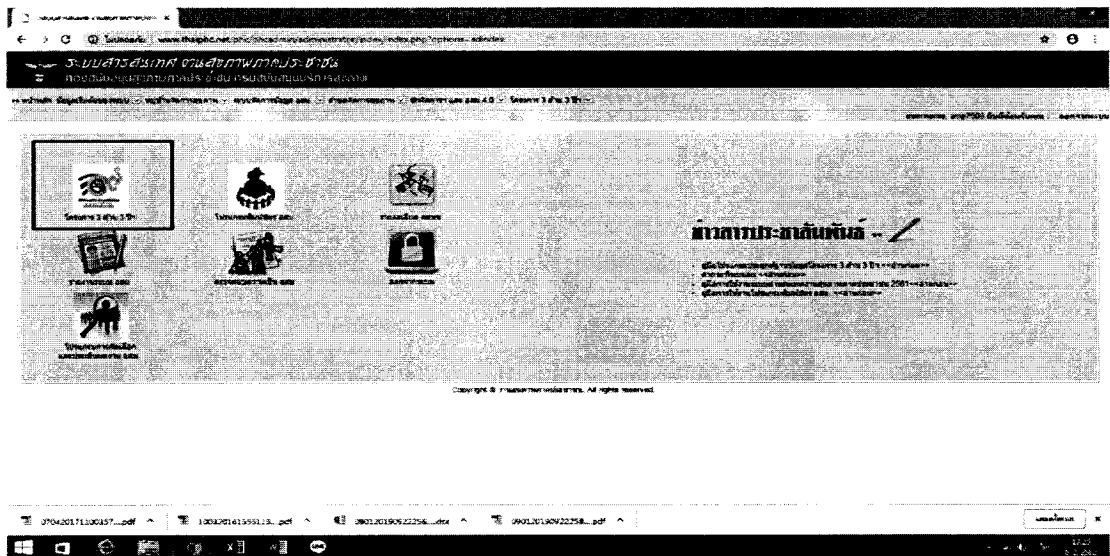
Not secure | www.thaiphc.net/phc/adminupadministrator/index/index.php?option=...

ระบบสารสนเทศ งานสุขภาพภาคประชาชน

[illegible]

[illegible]

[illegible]

ข่าวการประชาสัมพันธ์

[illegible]

Copyright © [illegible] All rights reserved.

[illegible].pdf

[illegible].pdf

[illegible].docx

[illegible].pdf